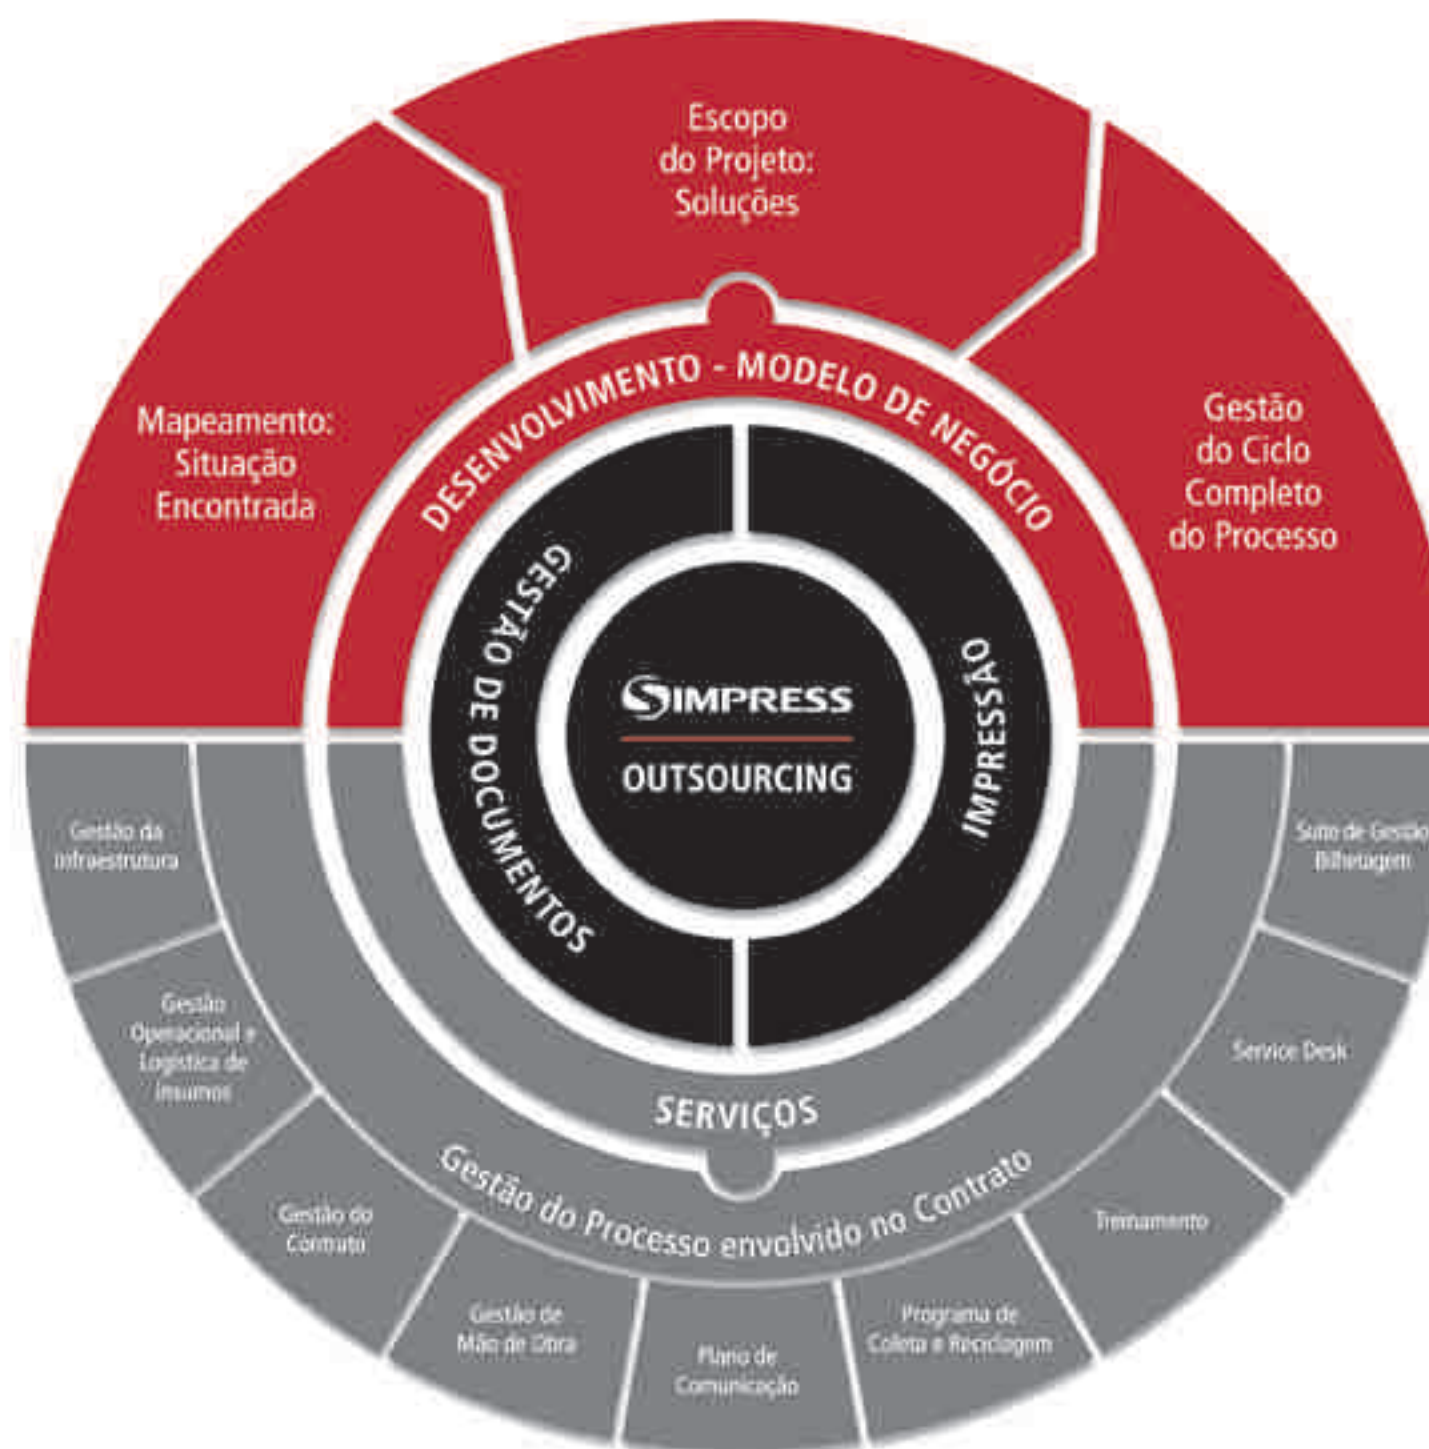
Escopo do Projeto: Soluções

Mapeamento: Situação Encontrada

Gestão do Ciclo Completo do Processo

DESENVOLVIMENTO - MODELO DE NEGÓCIO

GESTÃO DE DOCUMENTOS

IMPRESSÃO

SIMPRESS

OUTSOURCING

SERVIÇOS

Gestão do Processo envolvido no Contrato

Gestão da Infraestrutura

Gestão Operacional e Logística de Insumos

Gestão do Contrato

Gestão de Mão de Obra

Plano de Comunicação

Programa de Coleta e Reciclagem

Treinamento

Service Desk

Suite de Gestão Bilhetagem